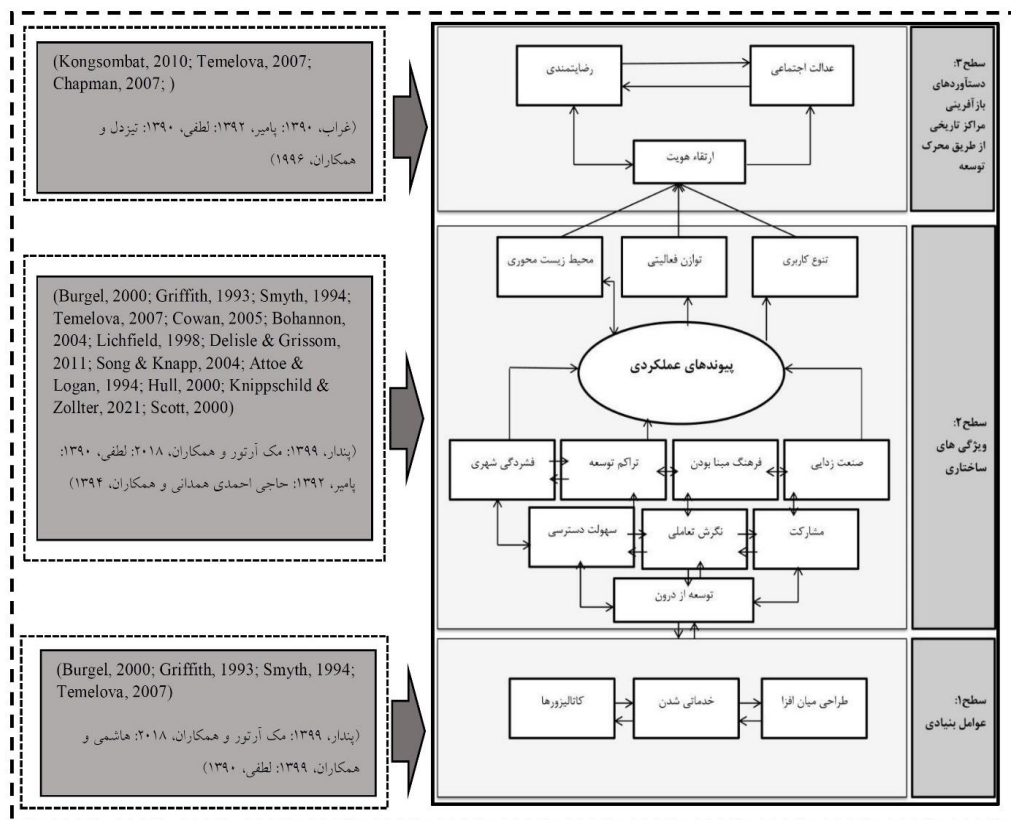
(Kongsombat, 2010; Temelova, 2007; Chapman, 2007; )

(غراب، ۱۳۹۰؛ پامیر، ۱۳۹۲؛ لطفی، ۱۳۹۰؛ تیزدل و همکاران، ۱۹۹۶)

سطح۳: دستاوردهای بازآفرینی مراکز تاریخی از طریق محرک توسعه

رضایتمندی

عدالت اجتماعی

ارتقاء هویت

(Burgel, 2000; Griffith, 1993; Smyth, 1994; Temelova, 2007; Cowan, 2005; Bohannon, 2004; Lichfield, 1998; Delisle & Grissom, 2011; Song & Knapp, 2004; Attoe & Logan, 1994; Hull, 2000; Knippschild & Zollter, 2021; Scott, 2000)

(پندار، ۱۳۹۹؛ مک آرتور و همکاران، ۲۰۱۸؛ لطفی، ۱۳۹۰؛ پامیر، ۱۳۹۲؛ حاجی احمدی همدانی و همکاران، ۱۳۹۴)

سطح۲: ویژگی های ساختاری

محیط زیست محوری

توازن فعالیتی

تنوع کاربری

پیوندهای عملکردی

فشردگی شهری

تراکم توسعه

فرهنگ مبنا بودن

صنعت زدایی

سهولت دسترسی

نگرش تعاملی

مشارکت

توسعه از درون

(Burgel, 2000; Griffith, 1993; Smyth, 1994; Temelova, 2007)

(پندار، ۱۳۹۹؛ مک آرتور و همکاران، ۲۰۱۸؛ هاشمی و همکاران، ۱۳۹۹؛ لطفی، ۱۳۹۰)

سطح۱: عوامل بنیادی

کاتالیزورها

خدماتی شدن

طراحی میان افزا